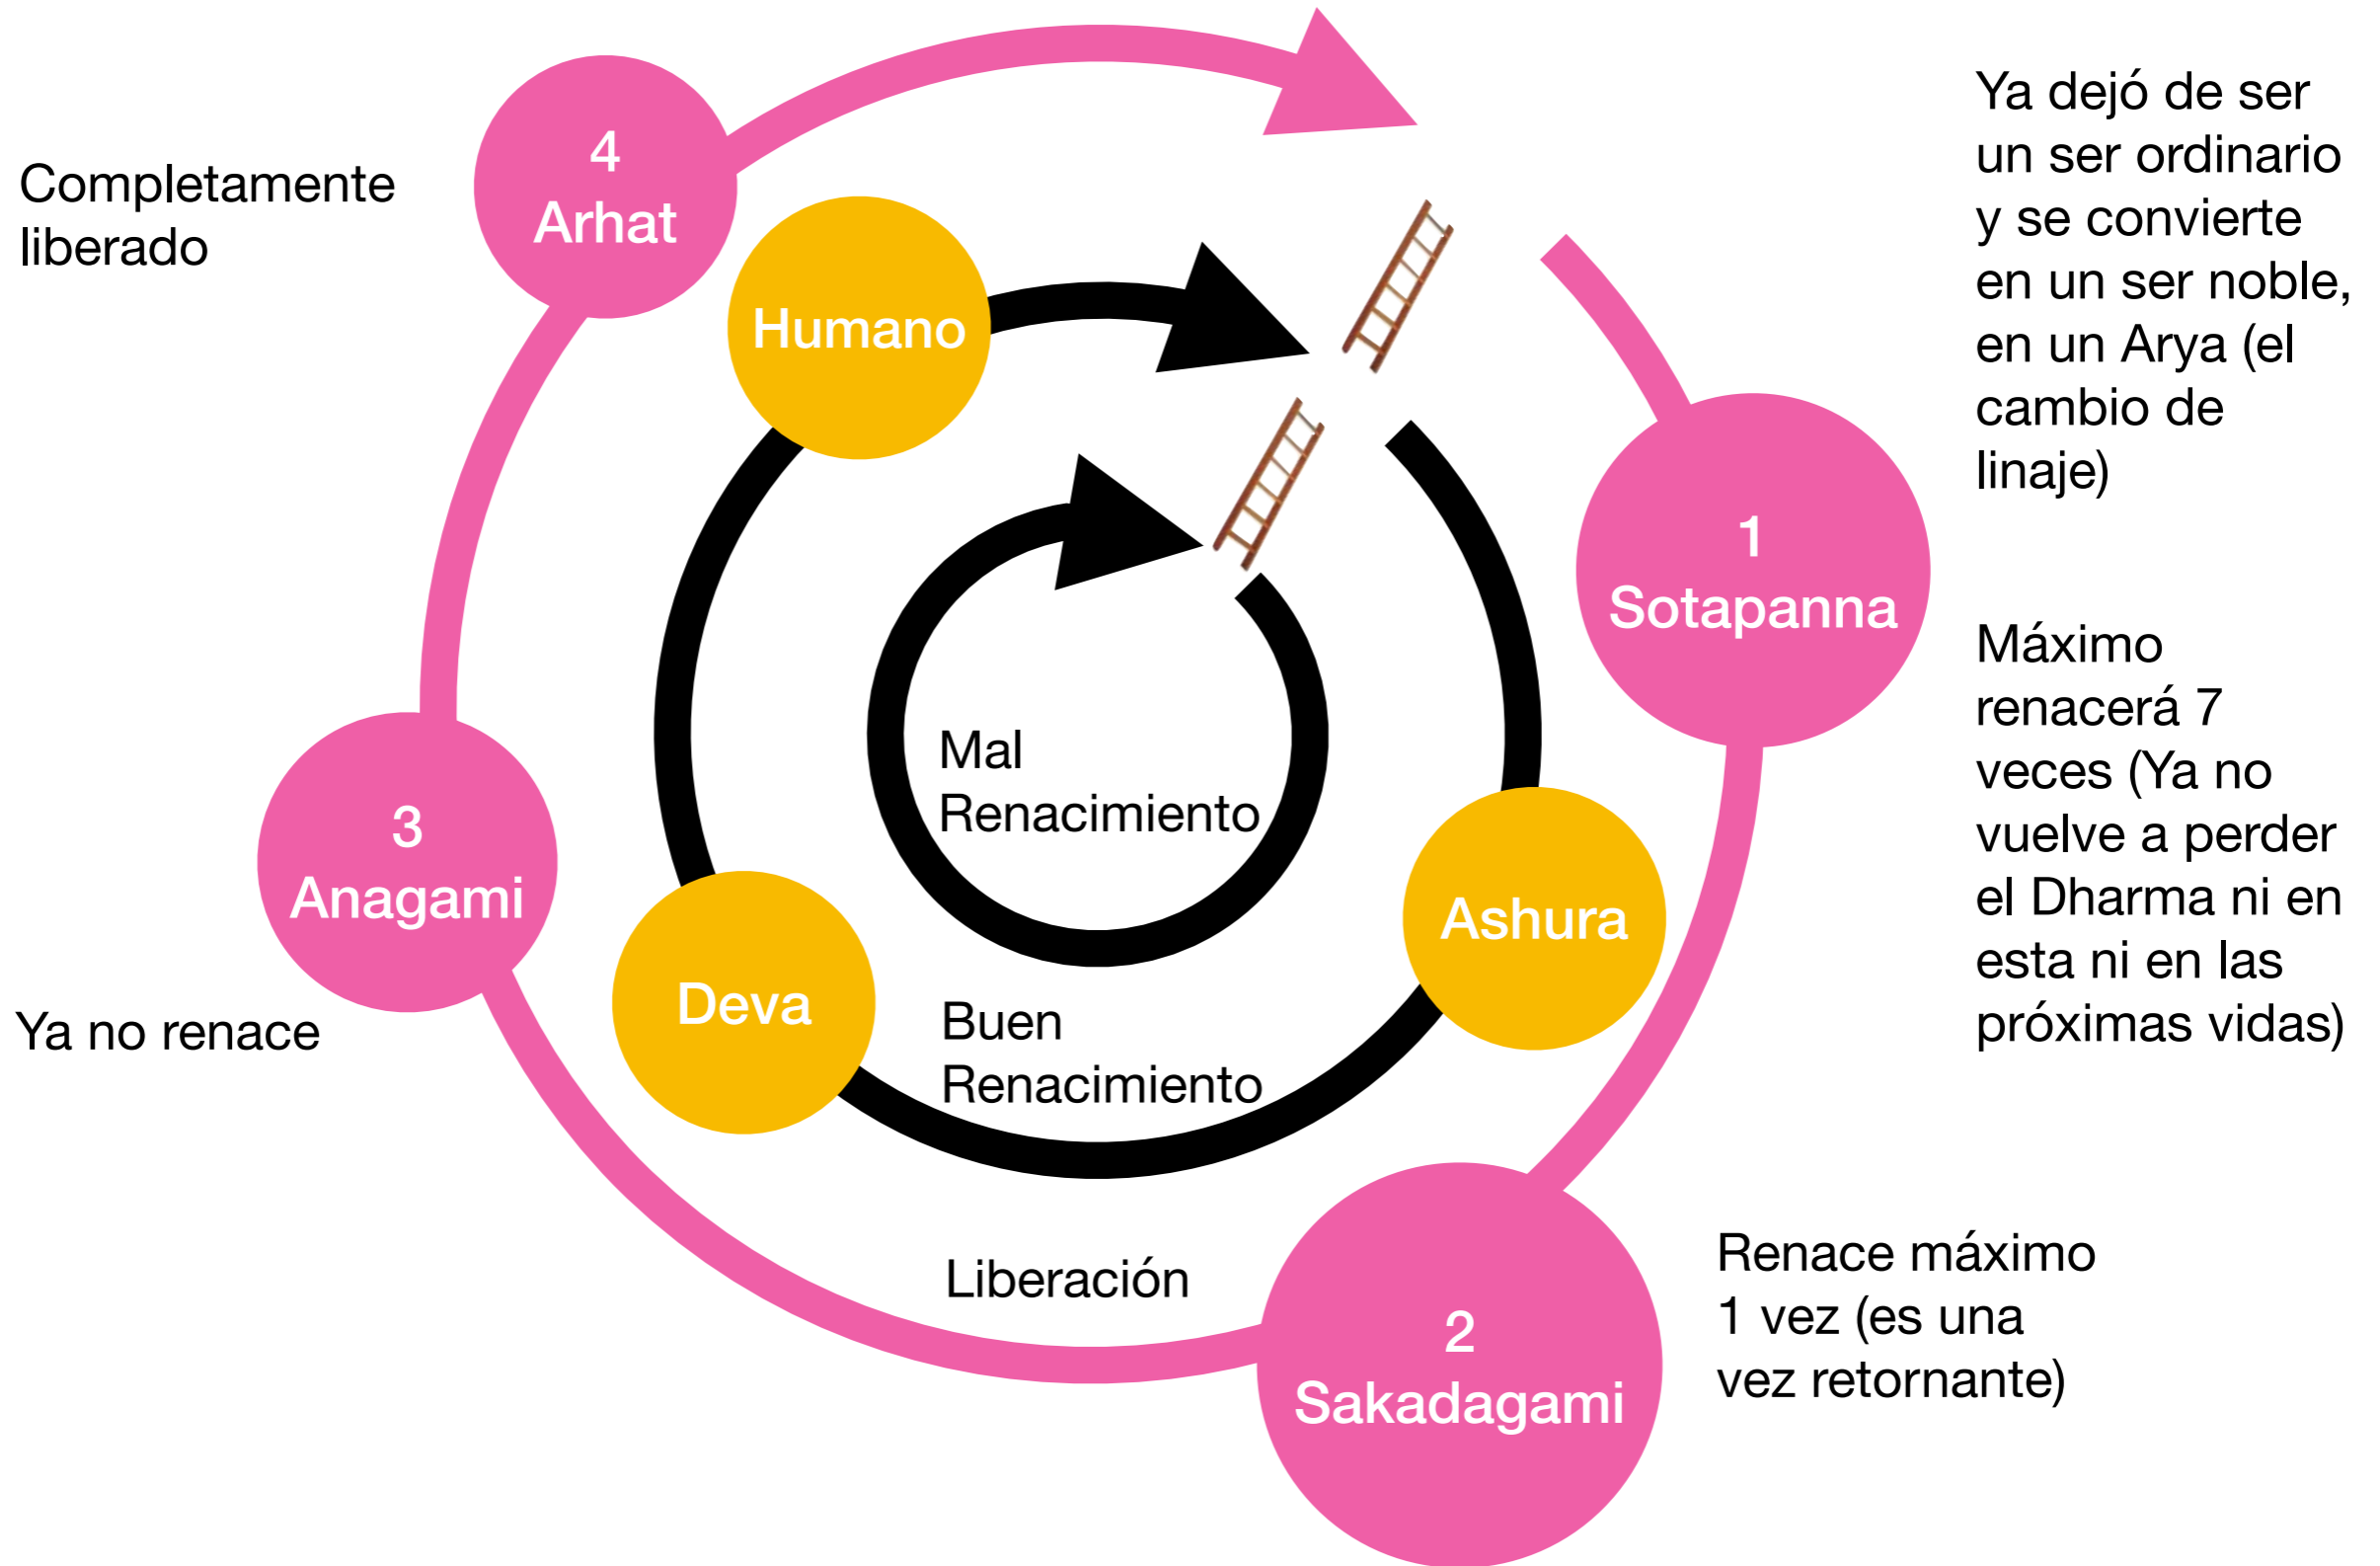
Completamente liberado

4
Arhat

Ya dejó de ser un ser ordinario y se convierte en un ser noble, en un Arya (el cambio de linaje)

Humano

1
Sotapanna

Máximo renacerá 7 veces (Ya no vuelve a perder el Dharma ni en esta ni en las próximas vidas)

Mal Renacimiento

3
Anagami

Ya no renace

Deva

Ashura

Buen Renacimiento

Liberación

2
Sakadagami

Renace máximo 1 vez (es una vez retornante)